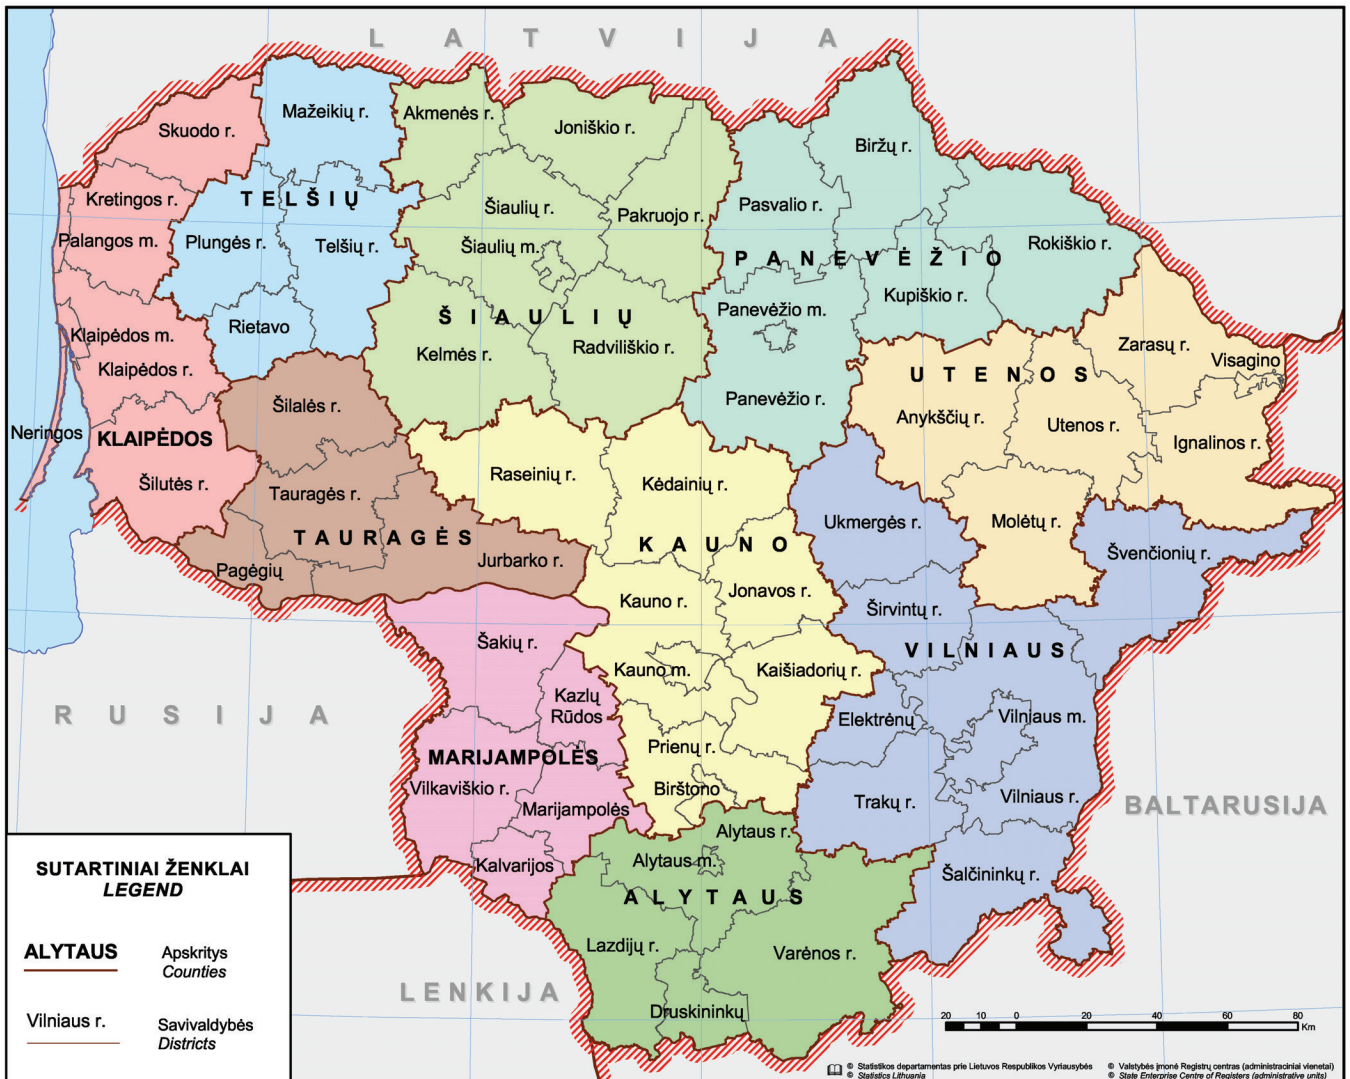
L A T V I J A

Skuodo r.
Mažeikių r.
Akmenės r.
Joniškio r.
Biržų r.
Kretingos r.
T E L Š I Ų
Šiaulių r.
Pakruojo r.
Pasvalio r.
Palangos m.
Plungės r.
Telšių r.
Šiaulių m.
P A N E V Ė Ž I O
Rokiškio r.
Kupiškio r.
Panevėžio m.
Š I A U L I Ų
Rietavo
Klaipėdos m.
Kelmės r.
Radviliškio r.
Zarasų r.
Visagino
Klaipėdos r.
U T E N O S
Šilalės r.
Panevėžio r.
Anykščių r.
Utenos r.
Neringos
KLAIPĖDOS
Ignalinos r.
Raseinių r.
Šilutės r.
Kėdainių r.
Tauragės r.
Ukmergės r.
Molėtų r.
T A U R A G Ė S
Švenčionių r.
K A U N O
Jurbarko r.
Pagėgių
Jonavos r.
Kauno r.
Širvintų r.
Šakių r.
V I L N I A U S
Kauno m.
Kaišiadorių r.
R U S I J A
Kazlų Rūdos
Elektrėnų
Vilniaus m.
MARIJAMPOLĖS
Prienų r.
Vilkaviškio r.
Birštono
Trakų r.
Vilniaus r.
BALTARUSIJA
Marijampolės
Alytaus r.
Alytaus m.
Kalvarijos
Šalčininkų r.
A L Y T A U S
Lazdijų r.
Varėnos r.
LENKIJA
Druskininkų

SUTARTINIAI ŽENKLAI
LEGEND
ALYTAUS
Apskritys
Counties
Vilniaus r.
Savivaldybės
Districts

20 10 0 20 40 60 80 Km

© Statistikos departamentas prie Lietuvos Respublikos Vyriausybės
© Statistics Lithuania
© Valstybės įmonė Registrų centras (administraciniai vienetai)
© State Enterprise Centre of Registers (administrative units)